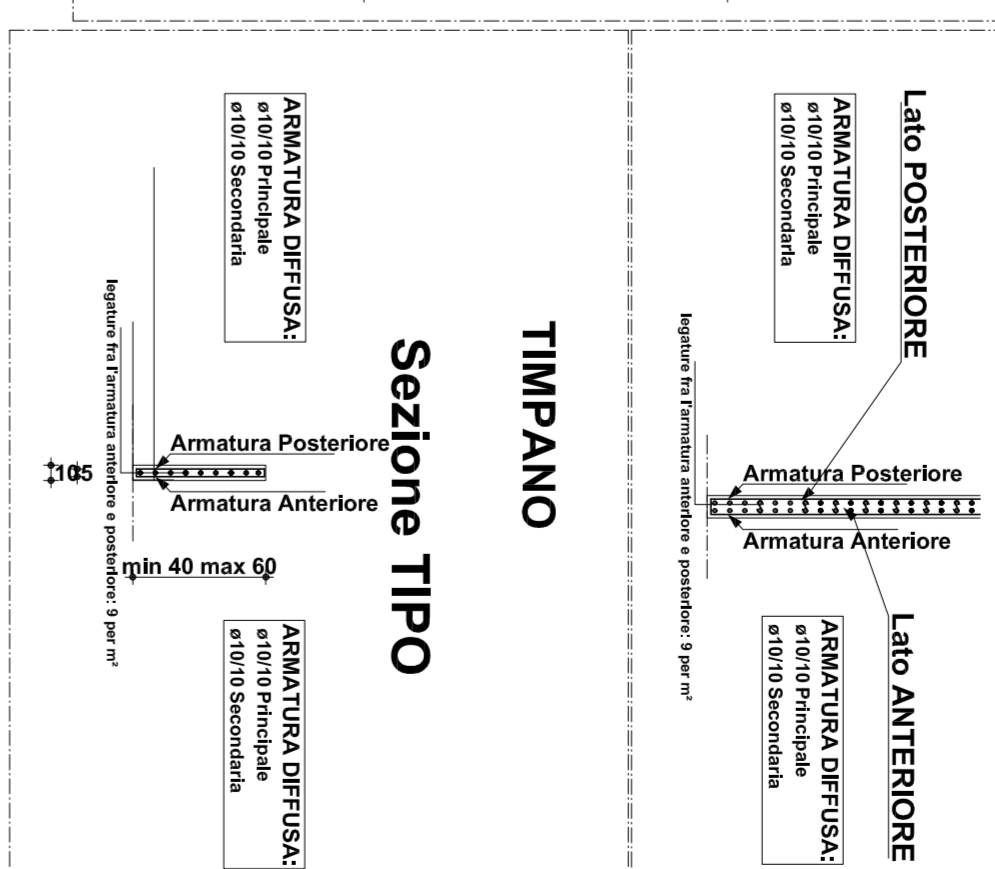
TIMPANO

Sezione TIPO

ARMATURA DIFFUSA:
ø10/10 Principale
ø10/10 Secondaria

Armatura Posteriore

Armatura Anteriore

105

min 40 max 60

legature fra l'armatura anteriore e posteriore: 9 per m²

ARMATURA DIFFUSA:
ø10/10 Principale
ø10/10 Secondaria

Lato POSTERIORE

ARMATURA DIFFUSA:
ø10/10 Principale
ø10/10 Secondaria

Armatura Posteriore

Armatura Anteriore

legature fra l'armatura anteriore e posteriore: 9 per m²

Lato ANTERIORE

ARMATURA DIFFUSA:
ø10/10 Principale
ø10/10 Secondaria